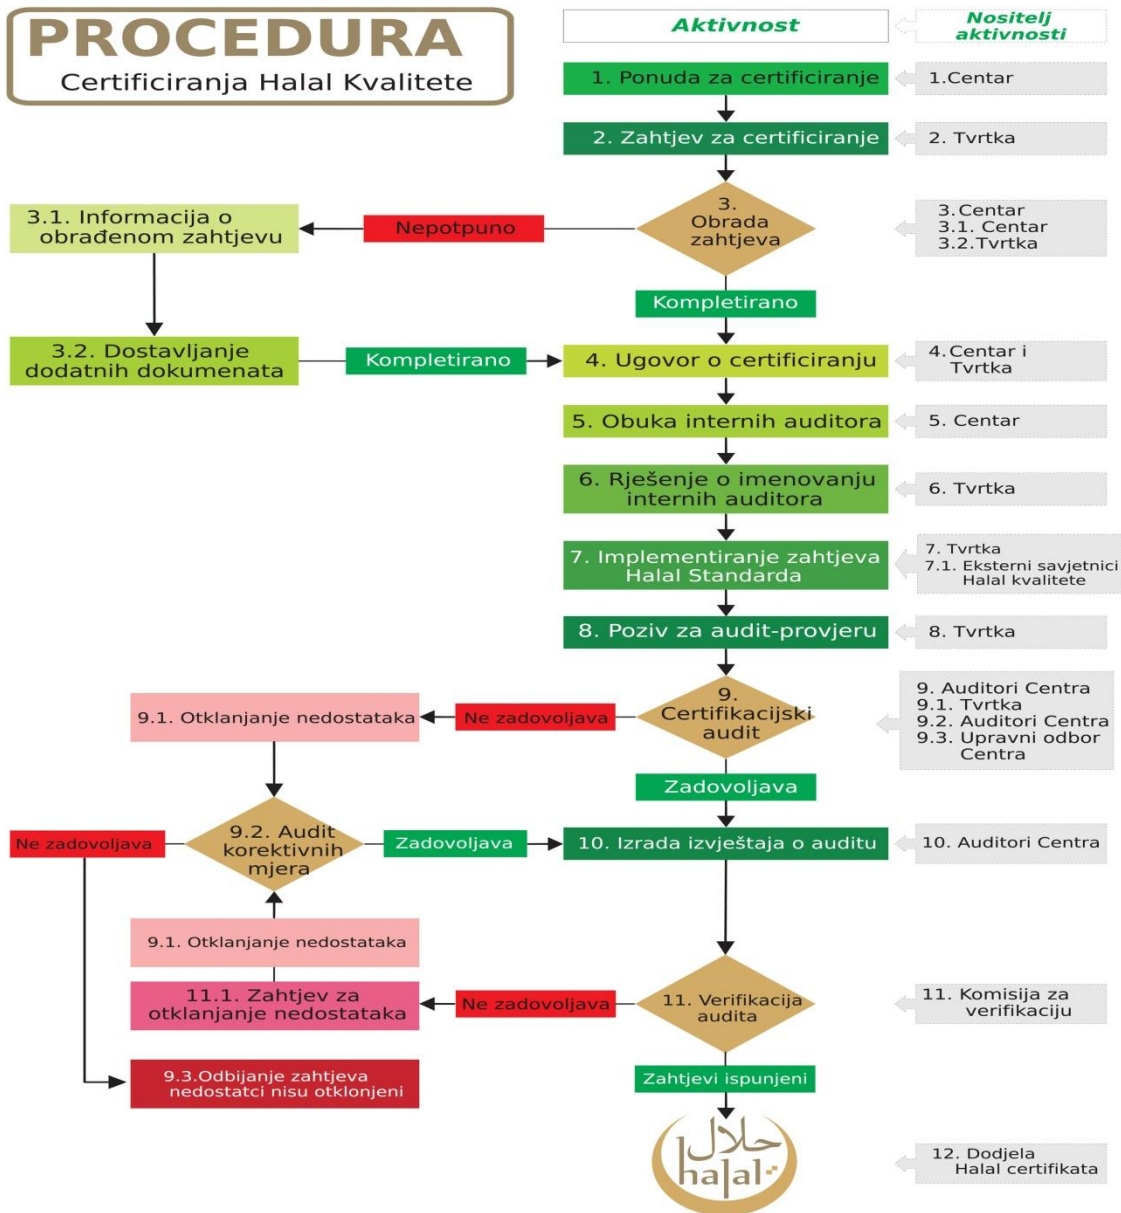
PROCEDURA
Certificiranja Halal Kvalitete

Aktivnost

Nositelj aktivnosti

1. Ponuda za certificiranje

1.Centar

2. Zahtjev za certificiranje

2. Tvrtka

3.1. Informacija o obrađenom zahtjevu

Nepotpuno

3. Obrada zahtjeva

3.Centar
3.1. Centar
3.2.Tvrtka

Kompletirano

3.2. Dostavljanje dodatnih dokumenata

Kompletirano

4. Ugovor o certificiranju

4.Centar i Tvrtka

5. Obuka internih auditora

5. Centar

6. Rješenje o imenovanju internih auditora

6. Tvrtka

7. Implementiranje zahtjeva Halal Standarda

7. Tvrtka
7.1. Eksterni savjetnici Halal kvalitete

8. Poziv za audit-provjeru

8. Tvrtka

9.1. Otklanjanje nedostataka

Ne zadovoljava

9. Certifikacijski audit

9. Auditori Centra
9.1. Tvrtka
9.2. Auditori Centra
9.3. Upravni odbor Centra

Zadovoljava

Ne zadovoljava

9.2. Audit korektivnih mjera

Zadovoljava

10. Izrada izvještaja o auditu

10. Auditori Centra

9.1. Otklanjanje nedostataka

11.1. Zahtjev za otklanjanje nedostataka

Ne zadovoljava

11. Verifikacija audita

11. Komisija za verifikaciju

9.3.Odbijanje zahtjeva nedostatci nisu otklonjeni

Zahtjevi ispunjeni

حلال
halal

12. Dodjela Halal certifikata